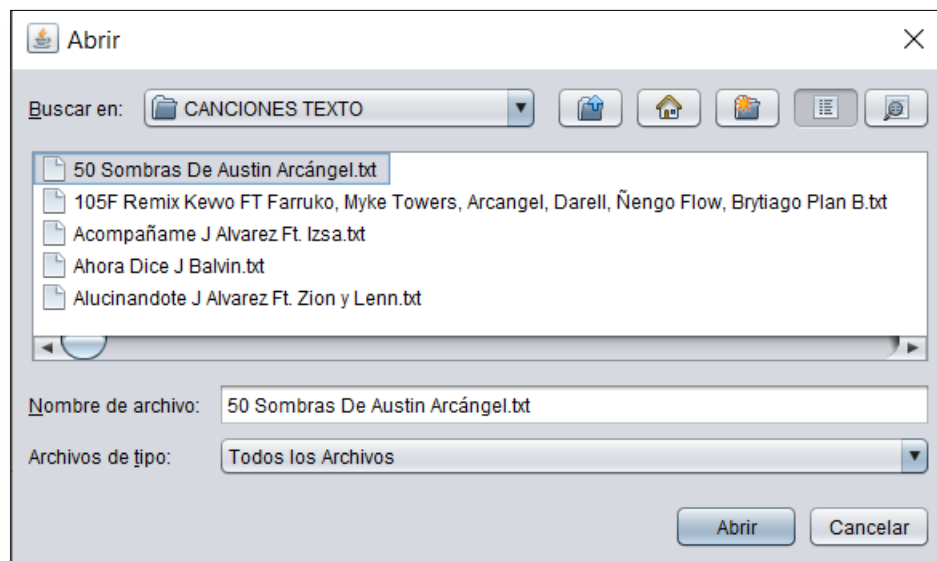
Abrir

Buscar en: CANCIONES TEXTO

50 Sombras De Austin Arcángel.txt
105F Remix Kewo FT Farruko, Myke Towers, Arcangel, Darell, Ñengo Flow, Brytiago Plan B.txt
Acompañame J Alvarez Ft. Izsa.txt
Ahora Dice J Balvin.txt
Alucinandote J Alvarez Ft. Zion y Lenn.txt

Nombre de archivo: 50 Sombras De Austin Arcángel.txt

Archivos de tipo: Todos los Archivos

Abrir Cancelar